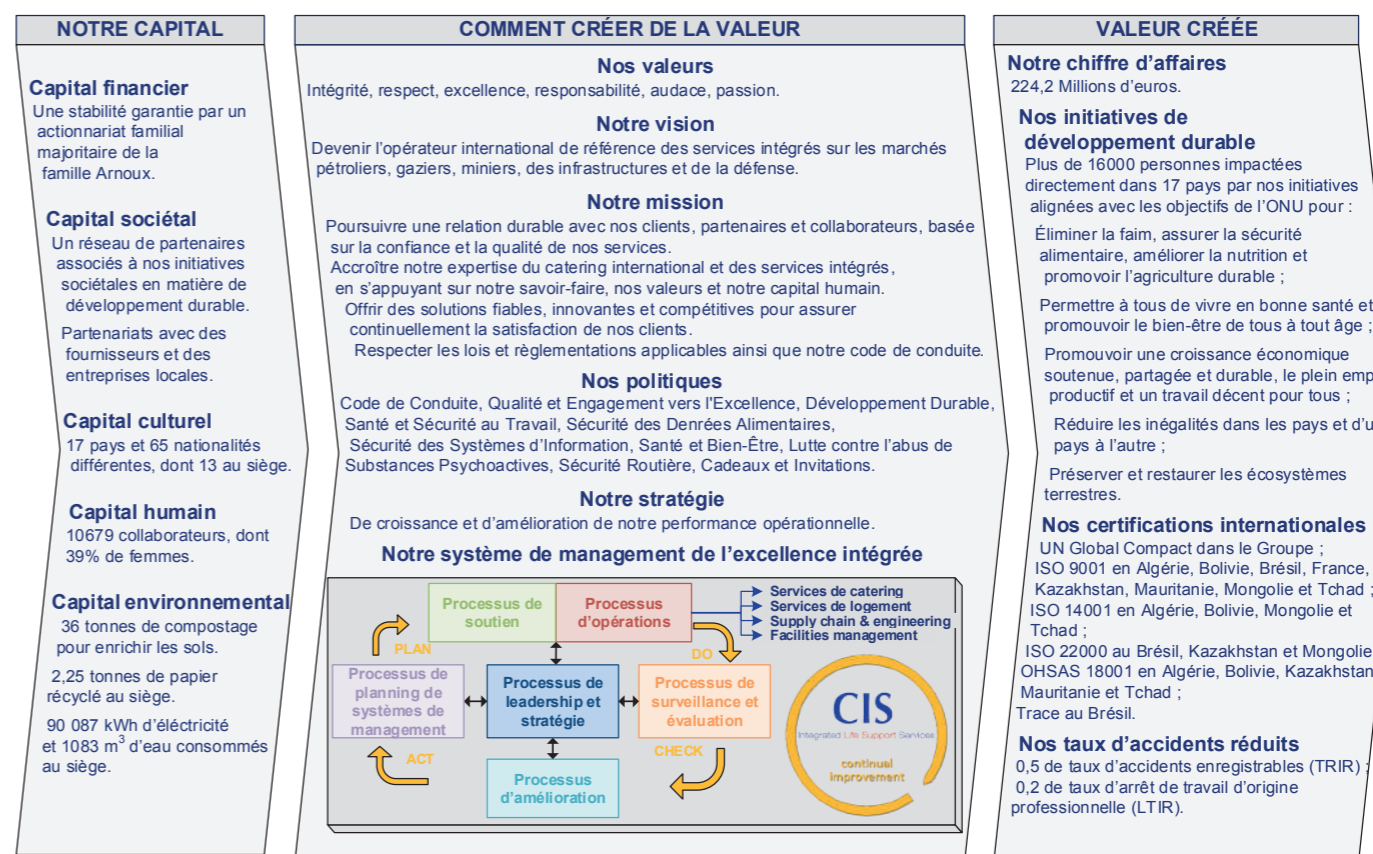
NOTRE CAPITAL

Capital financier
Une stabilité garantie par un actionnariat familial majoritaire de la famille Arnoux.

Capital sociétal
Un réseau de partenaires associés à nos initiatives sociétales en matière de développement durable.

Partenariats avec des fournisseurs et des entreprises locales.

Capital culturel
17 pays et 65 nationalités différentes, dont 13 au siège.

Capital humain
10679 collaborateurs, dont 39% de femmes.

Capital environnemental
36 tonnes de compostage pour enrichir les sols.

2,25 tonnes de papier récyclé au siège.

90 087 kWh d'éléctricité et 1083 m$^3$ d'eau consommés au siège.

COMMENT CRÉER DE LA VALEUR

Nos valeurs
Intégrité, respect, excellence, responsabilité, audace, passion.

Notre vision
Devenir l'opérateur international de référence des services intégrés sur les marchés pétroliers, gaziers, miniers, des infrastructures et de la défense.

Notre mission
Poursuivre une relation durable avec nos clients, partenaires et collaborateurs, basée sur la confiance et la qualité de nos services.
Accroître notre expertise du catering international et des services intégrés, en s'appuyant sur notre savoir-faire, nos valeurs et notre capital humain.
Offrir des solutions fiables, innovantes et compétitives pour assurer continuellement la satisfaction de nos clients.
Respecter les lois et règlementations applicables ainsi que notre code de conduite.

Nos politiques
Code de Conduite, Qualité et Engagement vers l'Excellence, Développement Durable, Santé et Sécurité au Travail, Sécurité des Denrées Alimentaires, Sécurité des Systèmes d'Information, Santé et Bien-Être, Lutte contre l'abus de Substances Psychoactives, Sécurité Routière, Cadeaux et Invitations.

Notre stratégie
De croissance et d'amélioration de notre performance opérationnelle.

Notre système de management de l'excellence intégrée

Processus de soutien
Processus d'opérations
Services de catering
Services de logement
Supply chain & engineering
Facilities management
PLAN
DO
Processus de planning de systèmes de management
Processus de leadership et stratégie
Processus de surveillance et évaluation
ACT
CHECK
Processus d'amélioration
CIS
Integrated Life Support Services
continual improvement

VALEUR CRÉÉE

Notre chiffre d'affaires
224,2 Millions d'euros.

Nos initiatives de développement durable
Plus de 16000 personnes impactées directement dans 17 pays par nos initiatives alignées avec les objectifs de l'ONU pour :

Éliminer la faim, assurer la sécurité alimentaire, améliorer la nutrition et promovoir l'agriculture durable ;

Permettre à tous de vivre en bonne santé et promouvoir le bien-être de tous à tout âge ;

Promouvoir une croissance économique soutenue, partagée et durable, le plein emp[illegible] productif et un travail décent pour tous ;

Réduire les inégalités dans les pays et d'u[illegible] pays à l'autre ;

Préserver et restaurer les écosystèmes terrestres.

Nos certifications internationales
UN Global Compact dans le Groupe ;
ISO 9001 en Algérie, Bolivie, Brésil, France, Kazakhstan, Mauritanie, Mongolie et Tchad ;
ISO 14001 en Algérie, Bolivie, Mongolie et Tchad ;
ISO 22000 au Brésil, Kazakhstan et Mongolie
OHSAS 18001 en Algérie, Bolivie, Kazakhstan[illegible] Mauritanie et Tchad ;
Trace au Brésil.

Nos taux d'accidents réduits
0,5 de taux d'accidents enregistrables (TRIR) ;
0,2 de taux d'arrêt de travail d'origine professionnelle (LTIR).